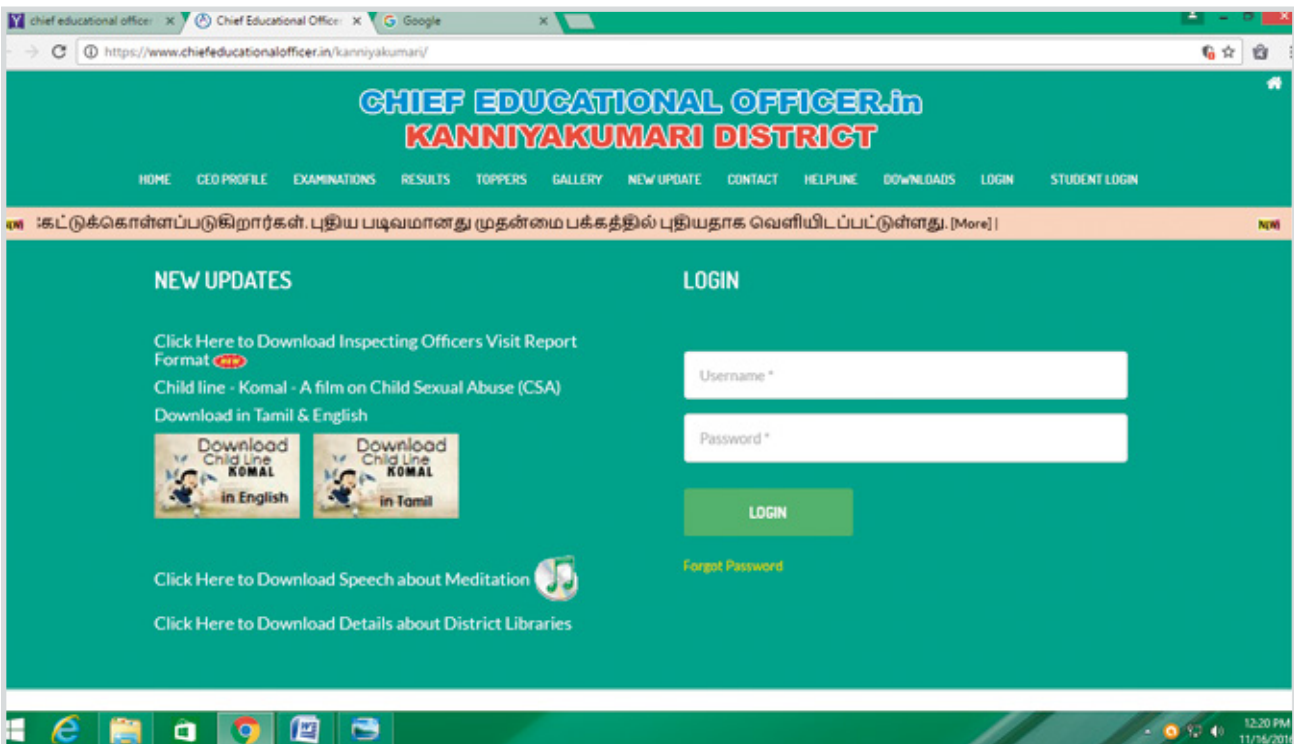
chief educational office ×
Chief Educational Office ×
Google ×

https://www.chiefeducationalofficer.in/kanniyakumari/

CHIEF EDUCATIONAL OFFICER.in
KANNIYAKUMARI DISTRICT

HOME CEO PROFILE EXAMINATIONS RESULTS TOPPERS GALLERY NEW UPDATE CONTACT HELPLINE DOWNLOADS LOGIN STUDENT LOGIN

NEW :கட்டுக்கொள்ளப்படுகிறார்கள். புதிய படிவமானது முதன்மை பக்கத்தில் புதியதாக வெளியிடப்பட்டுள்ளது. [More] | NEW

NEW UPDATES

Click Here to Download Inspecting Officers Visit Report Format NEW
Child line - Komal - A film on Child Sexual Abuse (CSA)
Download in Tamil & English

Download Child Line KOMAL in English
Download Child Line KOMAL in Tamil

Click Here to Download Speech about Meditation

Click Here to Download Details about District Libraries

LOGIN

Username *

Password *

LOGIN

Forgot Password

12:20 PM
11/16/201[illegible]